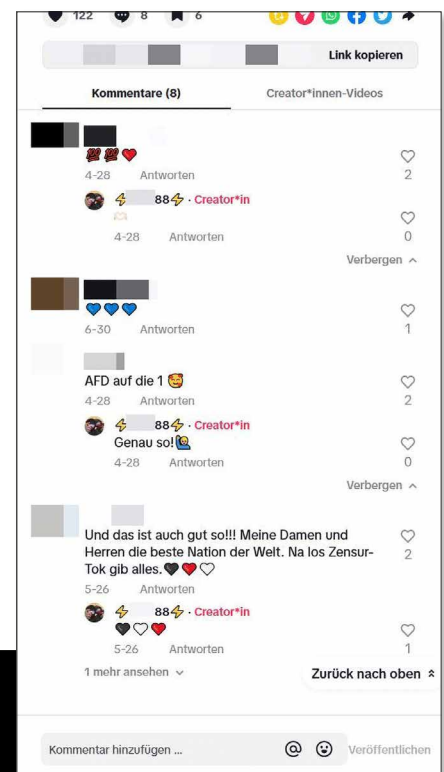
122 8 6

Link kopieren

Kommentare (8)
Creator*innen-Videos

💯💯❤️
4-28 Antworten
2

⚡ 88⚡ · Creator*in
4-28 Antworten
0

Verbergen ^

💙💙💙
6-30 Antworten
1

AFD auf die 1 🥰
4-28 Antworten
2

⚡ 88⚡ · Creator*in
Genau so!🙋
4-28 Antworten
0

Verbergen ^

Und das ist auch gut so!!! Meine Damen und Herren die beste Nation der Welt. Na los Zensur-Tok gib alles.🖤❤️🤍
5-26 Antworten
2

⚡ 88⚡ · Creator*in
🖤🤍❤️
5-26 Antworten
1

1 mehr ansehen ⌄

Zurück nach oben

Kommentar hinzufügen ...
Veröffentlichen